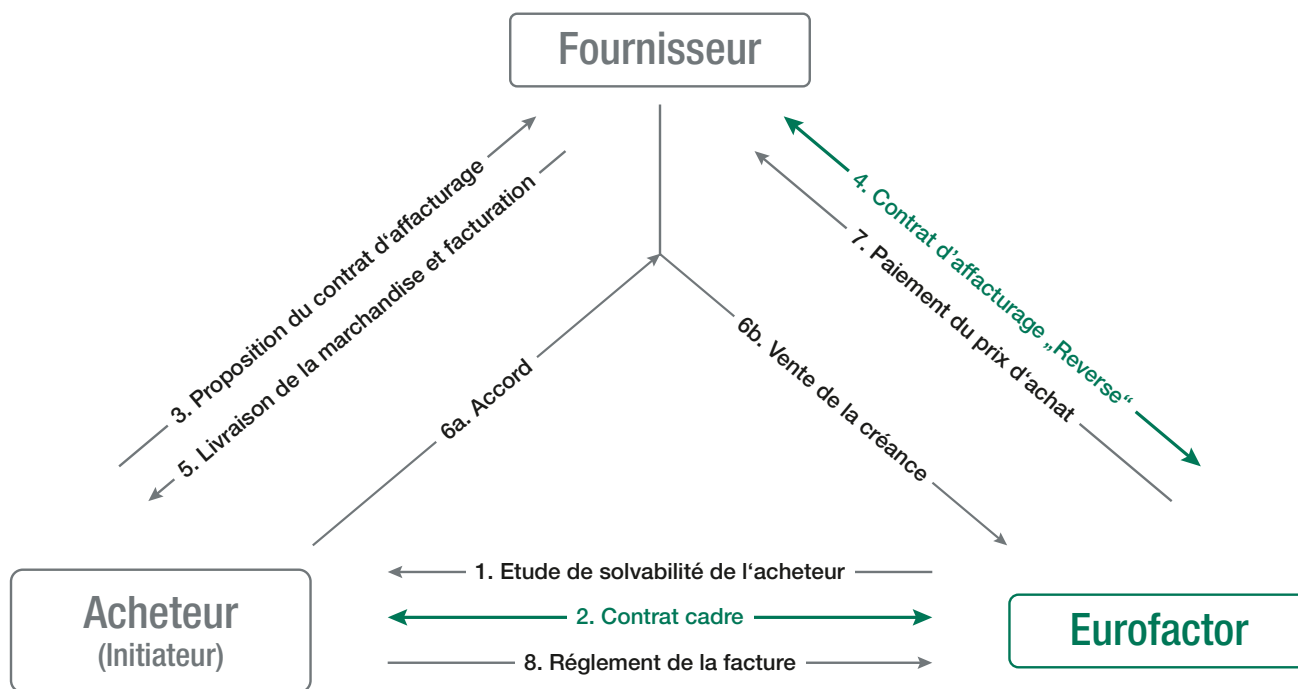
Fournisseur

3. Proposition du contrat d‘affacturage

5. Livraison de la marchandise et facturation

6a. Accord

6b. Vente de la créance

4. Contrat d‘affacturage „Reverse“

7. Paiement du prix d‘achat

Acheteur
(Initiateur)

1. Etude de solvabilité de l‘acheteur

2. Contrat cadre

8. Réglement de la facture

Eurofactor